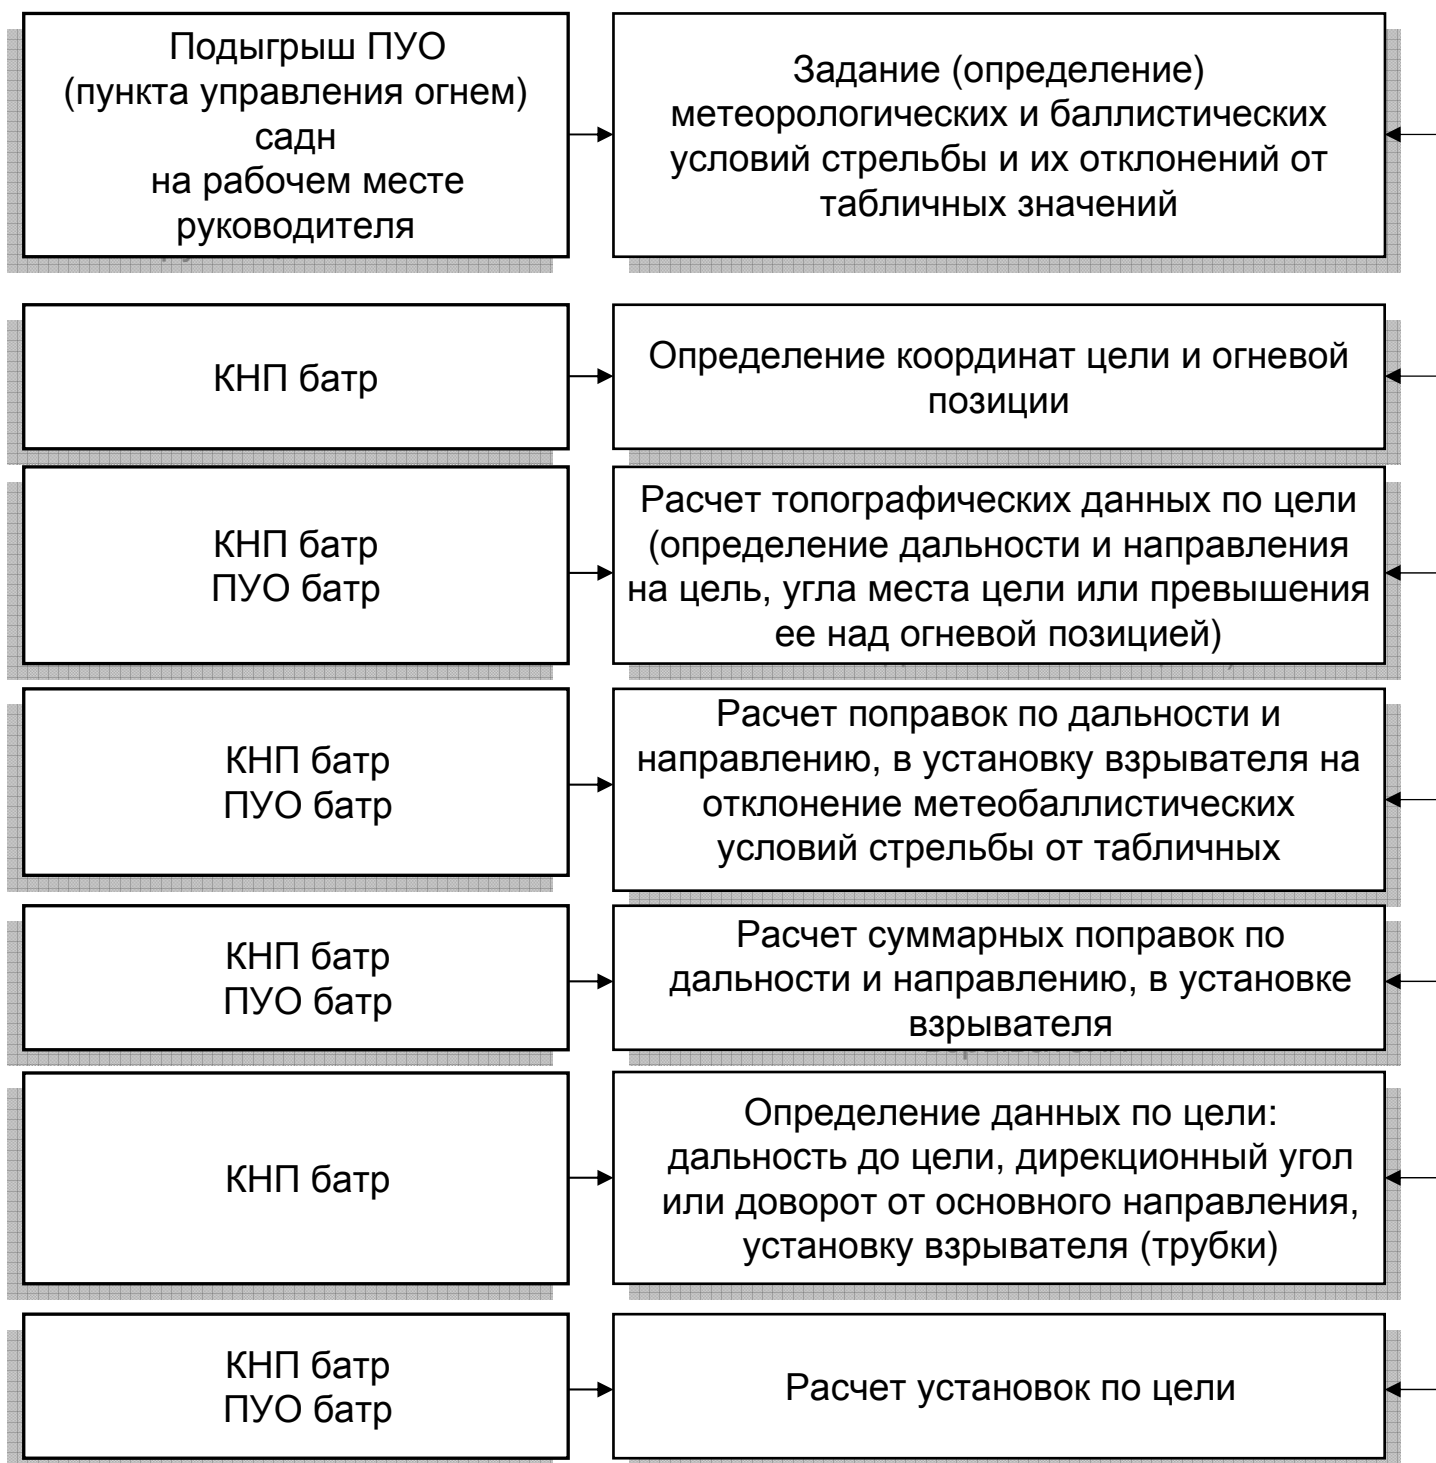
Подыгрыш ПУО (пункта управления огнем) садн на рабочем месте руководителя

Задание (определение) метеорологических и баллистических условий стрельбы и их отклонений от табличных значений

КНП батр

Определение координат цели и огневой позиции

КНП батр
ПУО батр

Расчет топографических данных по цели (определение дальности и направления на цель, угла места цели или превышения ее над огневой позицией)

КНП батр
ПУО батр

Расчет поправок по дальности и направлению, в установку взрывателя на отклонение метеобаллистических условий стрельбы от табличных

КНП батр
ПУО батр

Расчет суммарных поправок по дальности и направлению, в установке взрывателя

КНП батр

Определение данных по цели: дальность до цели, дирекционный угол или доворот от основного направления, установку взрывателя (трубки)

КНП батр
ПУО батр

Расчет установок по цели